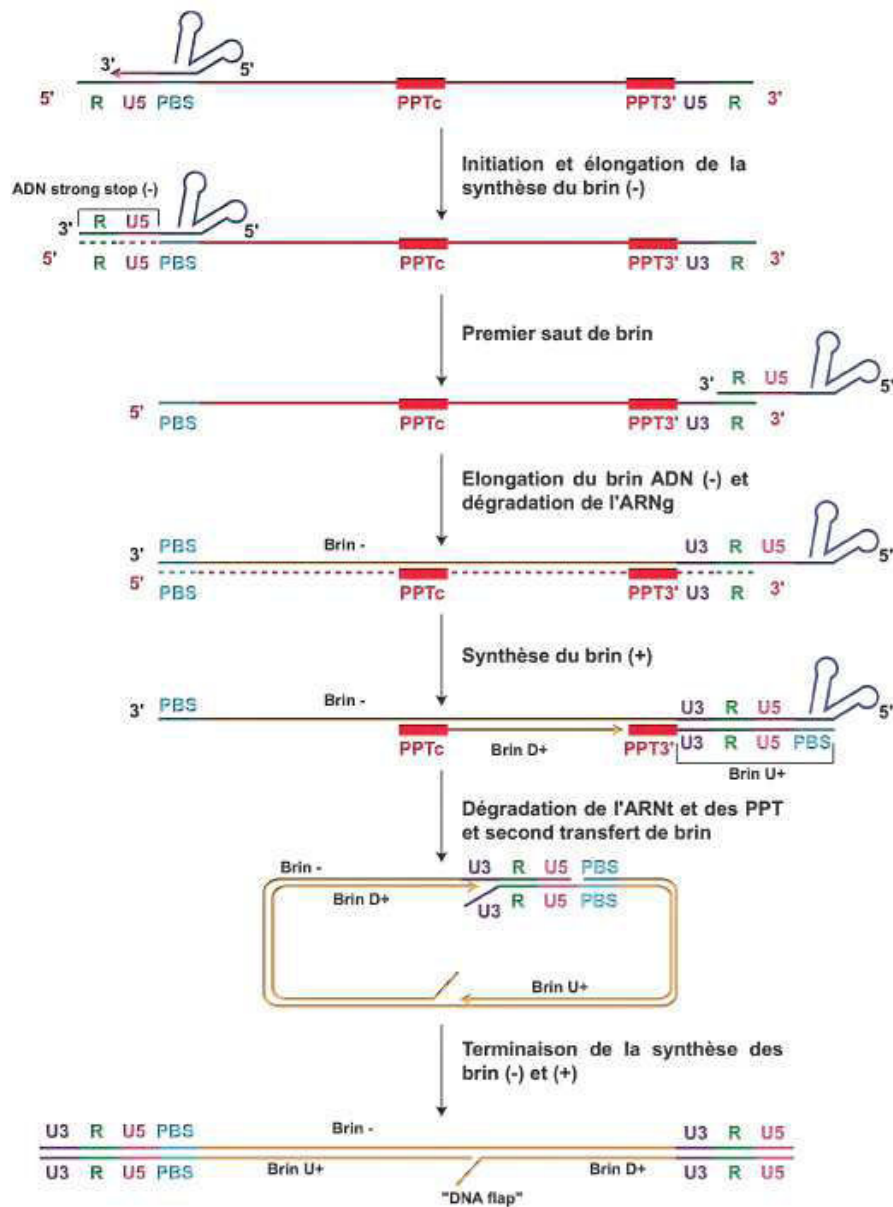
3' 5'
5' R U5 PBS PPTc PPT3' U5 R 3'

Initiation et élongation de la synthèse du brin (-)

ADN strong stop (-)
3' R U5 5'
5' R U5 PBS PPTc PPT3' U3 R 3'

Premier saut de brin

3' R U5 5'
5' PBS PPTc PPT3' U3 R 3'

Elongation du brin ADN (-) et dégradation de l'ARNg

3' PBS Brin - U3 R U5 5'
5' PBS PPTc PPT3' U3 R 3'

Synthèse du brin (+)

3' PBS Brin - U3 R U5 5'
PPTc Brin D+ PPT3' U3 R U5 PBS
Brin U+

Dégradation de l'ARNt et des PPT et second transfert de brin

Brin - U3 R U5 PBS
Brin D+ U3 R U5 PBS
Brin U+

Terminaison de la synthèse des brin (-) et (+)

U3 R U5 PBS Brin - U3 R U5
U3 R U5 PBS Brin U+ Brin D+ U3 R U5
"DNA flap"